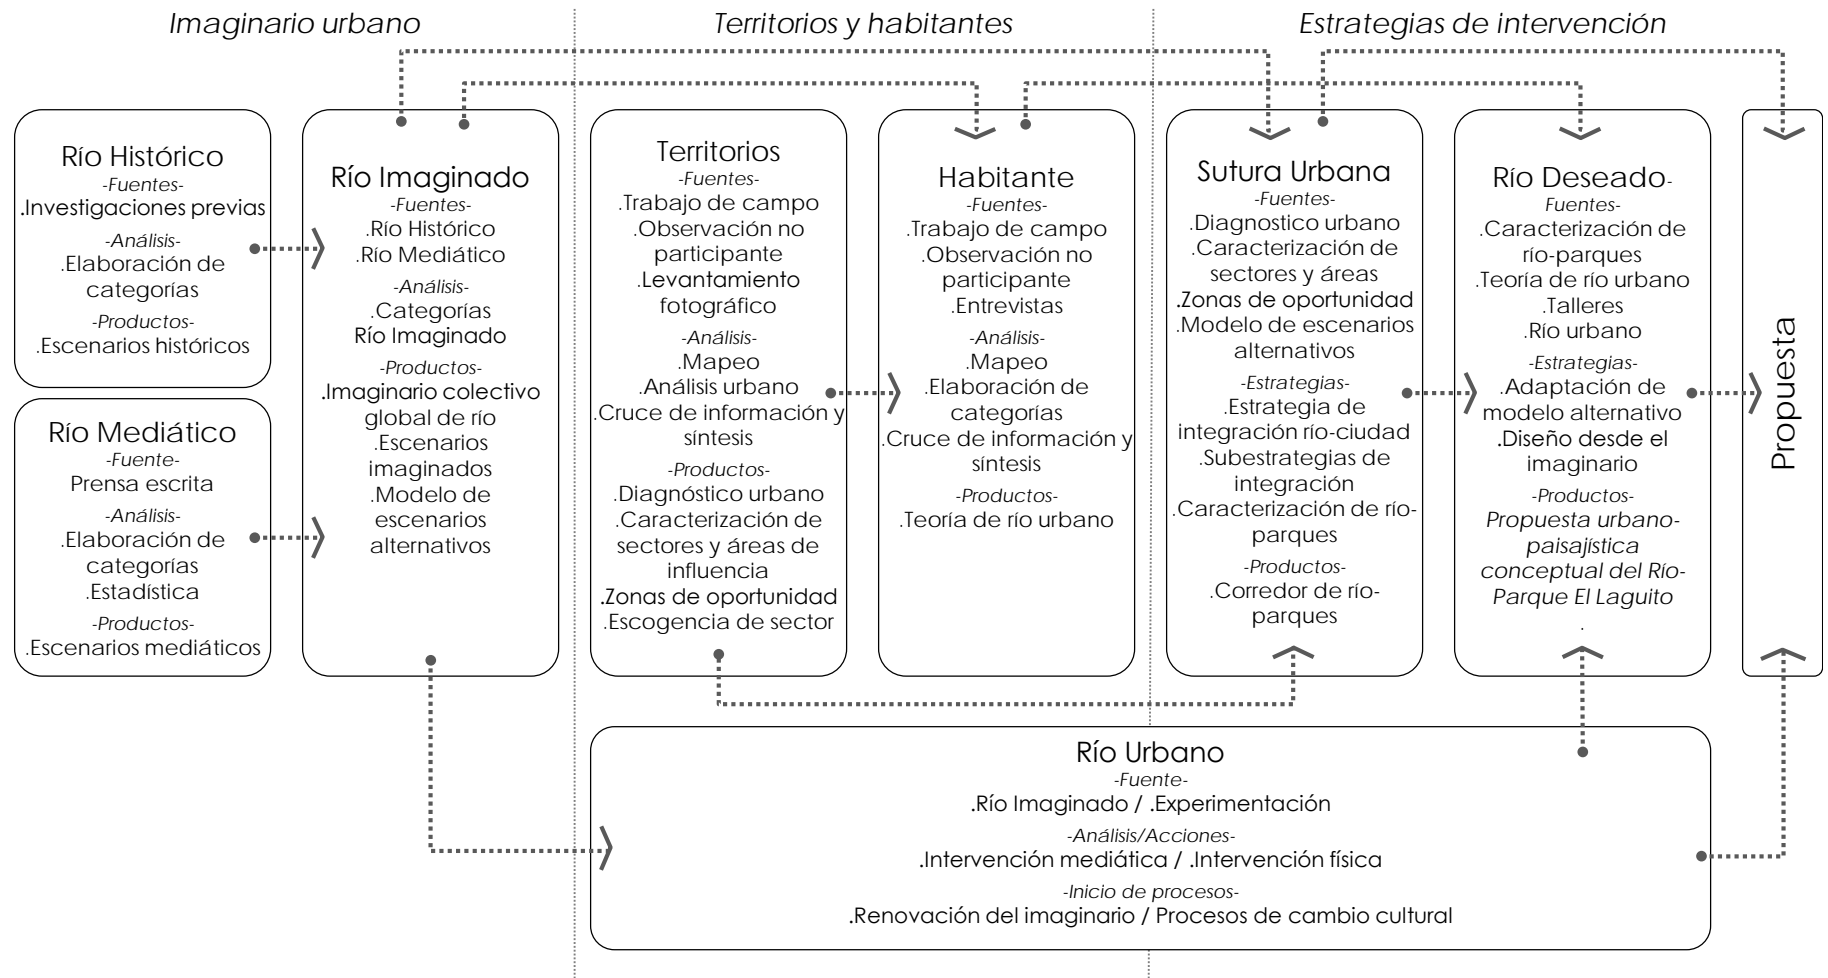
Imaginario urbano

Territorios y habitantes

Estrategias de intervención

Río Histórico
-Fuentes-
.Investigaciones previas
-Análisis-
.Elaboración de categorías
-Productos-
.Escenarios históricos

Río Mediático
-Fuente-
Prensa escrita
-Análisis-
.Elaboración de categorías
.Estadística
-Productos-
.Escenarios mediáticos

Río Imaginado
-Fuentes-
.Río Histórico
.Rio Mediático
-Análisis-
.Categorías
Río Imaginado
-Productos-
.Imaginario colectivo global de río
.Escenarios imaginados
.Modelo de escenarios alternativos

Territorios
-Fuentes-
.Trabajo de campo
.Observación no participante
.Levantamiento fotográfico
-Análisis-
.Mapeo
.Análisis urbano
.Cruce de información y síntesis
-Productos-
.Diagnóstico urbano
.Caracterización de sectores y áreas de influencia
.Zonas de oportunidad
.Escogencia de sector

Habitante
-Fuentes-
.Trabajo de campo
.Observación no participante
.Entrevistas
-Análisis-
.Mapeo
.Elaboración de categorías
.Cruce de información y síntesis
-Productos-
.Teoría de río urbano

Sutura Urbana
-Fuentes-
.Diagnostico urbano
.Caracterización de sectores y áreas
.Zonas de oportunidad
.Modelo de escenarios alternativos
-Estrategias-
.Estrategia de integración río-ciudad
.Subestrategias de integración
.Caracterización de río-parques
-Productos-
.Corredor de río-parques

Río Deseado-
-Fuentes-
.Caracterización de río-parques
.Teoría de río urbano
.Talleres
.Río urbano
-Estrategias-
.Adaptación de modelo alternativo
.Diseño desde el imaginario
-Productos-
Propuesta urbano-paisajística conceptual del Río-Parque El Laguito
.

Propuesta

Río Urbano
-Fuente-
.Río Imaginado / .Experimentación
-Análisis/Acciones-
.Intervención mediática / .Intervención física
-Inicio de procesos-
.Renovación del imaginario / Procesos de cambio cultural